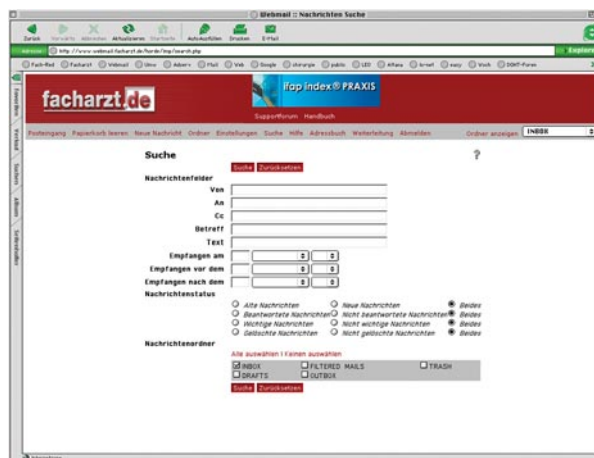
Webmail :: Nachrichten Suche

Zurück Vorwärts Abbrechen Aktualisieren Startseite AutoAusfüllen Drucken E-Mail

Adresse http://www.webmail.facharzt.de/horde/imp/search.php

Explorer

Favoriten Verlauf Suchen Album Seitenhalter

facharzt.de

ifap index® PRAXIS

Supportforum Handbuch

Posteingang Papierkorb leeren Neue Nachricht Ordner Einstellungen Suche Hilfe Adressbuch Weiterleitung Abmelden

Ordner anzeigen: INBOX

Suche

Suche Zurücksetzen

Nachrichtenfelder

Von

An

Cc

Betreff

Text

Empfangen am

Empfangen vor dem

Empfangen nach dem

Nachrichtenstatus

Alte Nachrichten | Neue Nachrichten | Beides
Beantwortete Nachrichten | Nicht beantwortete Nachrichten | Beides
Wichtige Nachrichten | Nicht wichtige Nachrichten | Beides
Gelöschte Nachrichten | Nicht gelöschte Nachrichten | Beides

Nachrichtenordner

Alle auswählen | Keinen auswählen

INBOX
FILTERED MAILS
TRASH
DRAFTS
OUTBOX

Suche Zurücksetzen